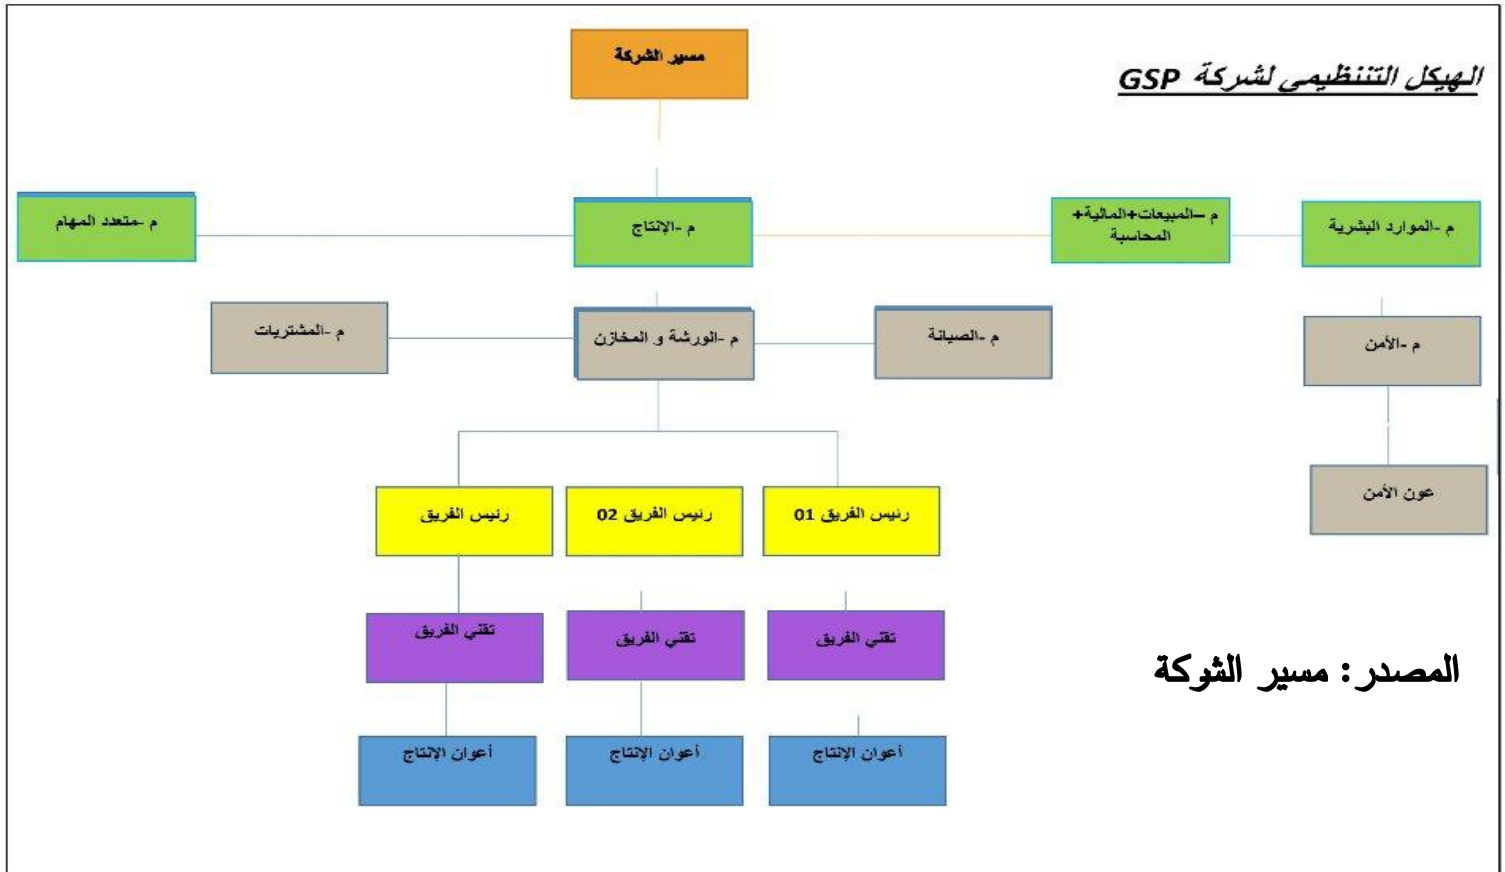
الهيكل التنظيمي لشركة GSP

مسير الشركة

م -الموارد البشرية

م –المبيعات+المالية+ المحاسبة

م -الإنتاج

م -متعدد المهام

م -الأمن

عون الأمن

م -الصيانة

م -الورشة و المخازن

م -المشتريات

رئيس الفريق 01

رئيس الفريق 02

رئيس الفريق

تقني الفريق

تقني الفريق

تقني الفريق

أعوان الإنتاج

أعوان الإنتاج

أعوان الإنتاج

المصدر: مسير الشوكة